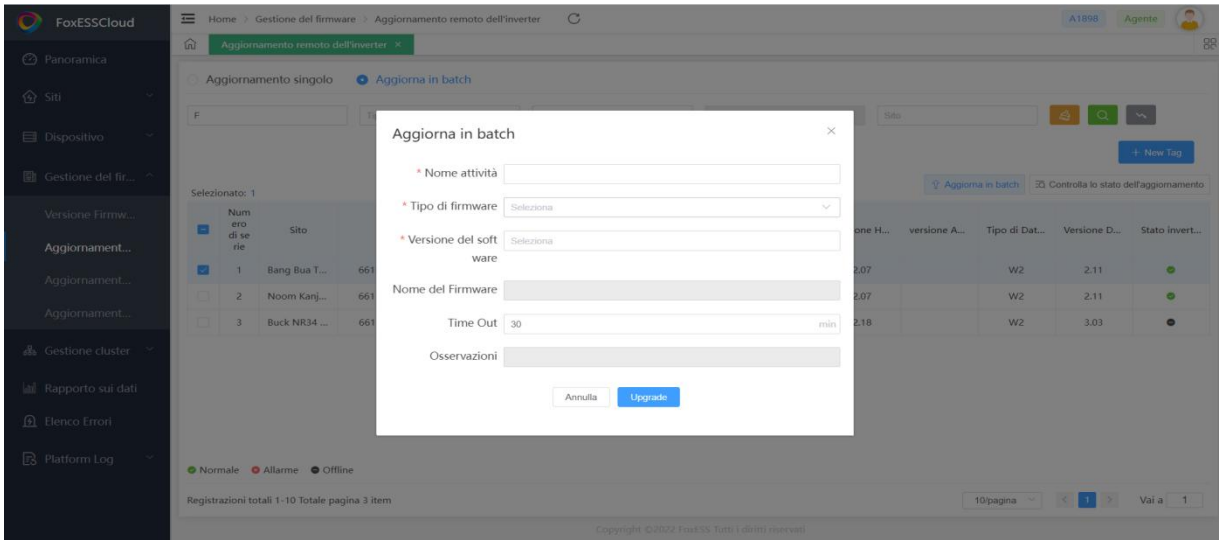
FoxESSCloud

Panoramica
Siti
Dispositivo
Gestione del fir...
Versione Firmw...
Aggiornament...
Aggiornament...
Aggiornament...
Gestione cluster
Rapporto sui dati
Elenco Errori
Platform Log

Home > Gestione del firmware > Aggiornamento remoto dell'inverter

A1898 Agente

Aggiornamento remoto dell'inverter ×

Aggiornamento singolo   Aggiorna in batch

F   Sito

+ New Tag

Selezionato: 1

Aggiorna in batch   Controlla lo stato dell'aggiornamento

| | Numero di serie | Sito | | one H... | versione A... | Tipo di Dat... | Versione D... | Stato invert... |
|---|---|---|---|---|---|---|---|---|
| | 1 | Bang Bua T... | 661 | 2.07 | | W2 | 2.11 | |
| | 2 | Noom Kanj... | 661 | 2.07 | | W2 | 2.11 | |
| | 3 | Buck NR34 ... | 661 | 2.18 | | W2 | 3.03 | |

Aggiorna in batch ×

* Nome attività
* Tipo di firmware Seleziona
* Versione del software Seleziona
Nome del Firmware
Time Out 30 min
Osservazioni

Annulla   Upgrade

Normale   Allarme   Offline

Registrazioni totali 1-10 Totale pagina 3 item

10/pagina   1   Vai a 1

Copyright ©2022 FoxESS Tutti i diritti riservati